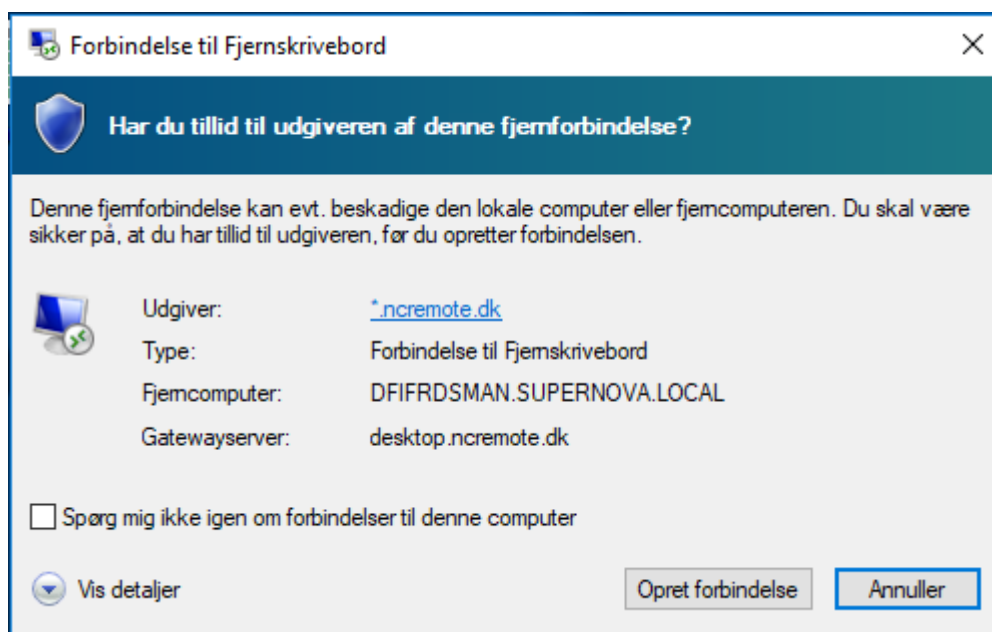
Forbindelse til Fjernskrivebord

Har du tillid til udgiveren af denne fjernforbindelse?

Denne fjernforbindelse kan evt. beskadige den lokale computer eller fjerncomputeren. Du skal være sikker på, at du har tillid til udgiveren, før du opretter forbindelsen.

| Udgiver: | *.ncremote.dk |
|---|---|
| Type: | Forbindelse til Fjernskrivebord |
| Fjerncomputer: | DFIFRDSMAN.SUPERNOVA.LOCAL |
| Gatewayserver: | desktop.ncremote.dk |

Spørg mig ikke igen om forbindelser til denne computer

Vis detaljer

Opret forbindelse

Annuller